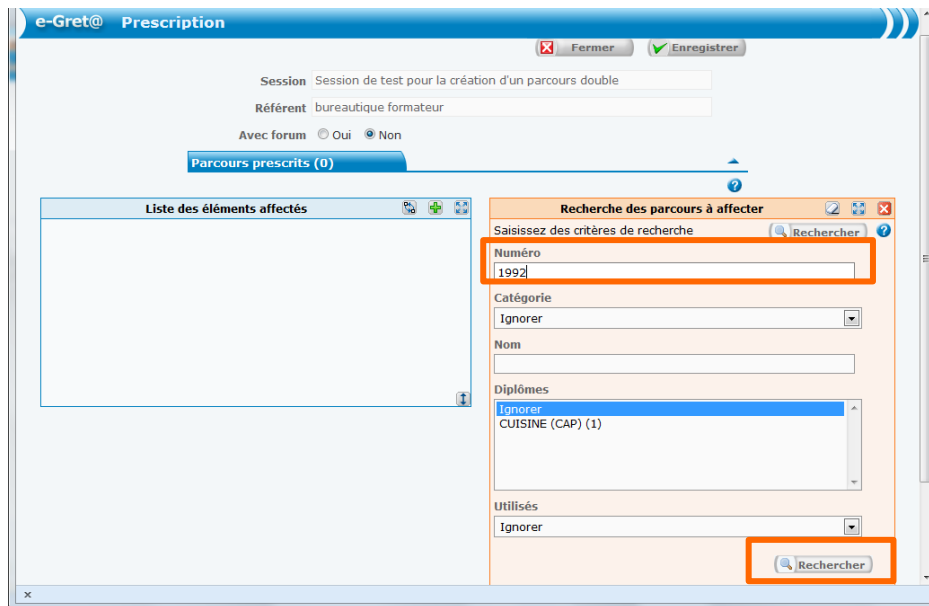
e-Gret@ Prescription

Fermer Enregistrer

Session Session de test pour la création d'un parcours double

Référent bureautique formateur

Avec forum Oui Non

Parcours prescrits (0)

Liste des éléments affectés

Recherche des parcours à affecter

Saisissez des critères de recherche Rechercher

Numéro
1992

Catégorie
Ignorer

Nom

Diplômes
Ignorer
CUISINE (CAP) (1)

Utilisés
Ignorer

Rechercher

×